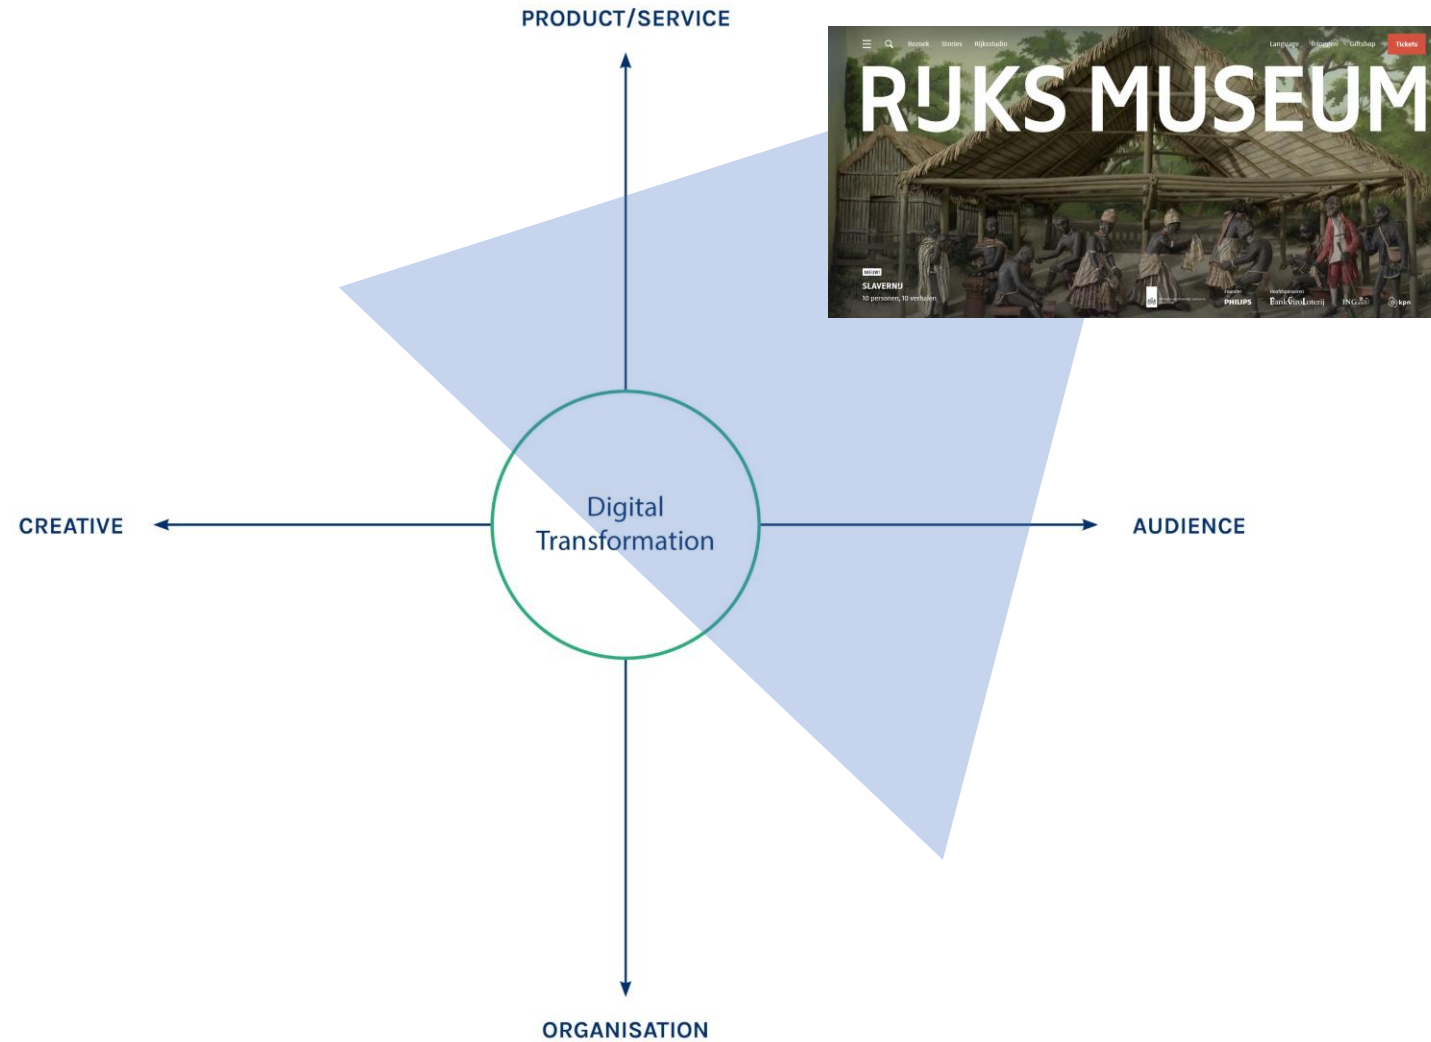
PRODUCT/SERVICE

Bezoek Stories Rijksstudio Language Inloggen Giftshop Tickets

RIJKS MUSEUM

SLAVERNIJ
10 personen, 10 verhalen

PHILIPS BankGiroLoterij ING kpn

CREATIVE

Digital Transformation

AUDIENCE

ORGANISATION